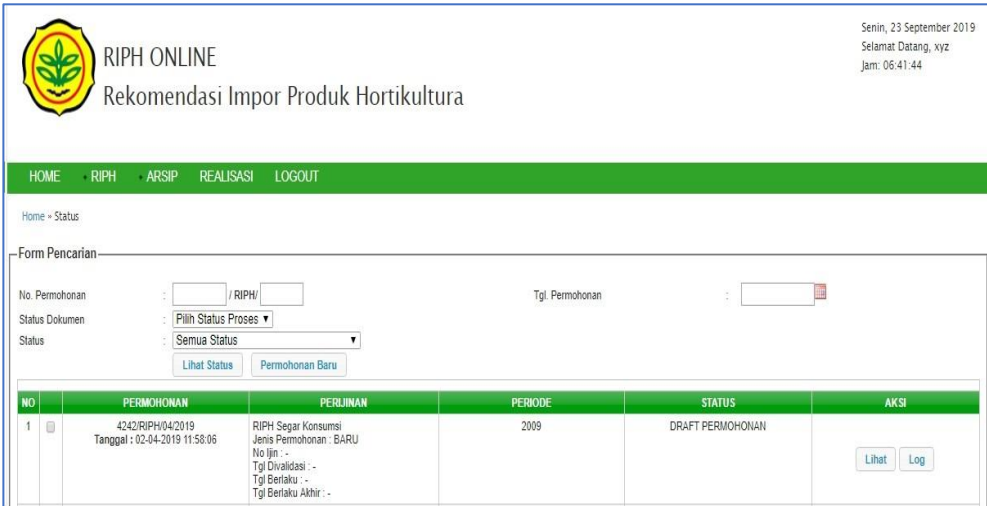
RIPH ONLINE
Rekomendasi Impor Produk Hortikultura

Senin, 23 September 2019
Selamat Datang, xyz
Jam: 06:41:44

HOME RIPH ARSIP REALISASI LOGOUT

Home » Status

Form Pencarian

No. Permohonan : / RIPH/
Tgl. Permohonan :
Status Dokumen : Pilih Status Proses
Status : Semua Status

Lihat Status Permohonan Baru

| NO | | PERMOHONAN | PERIJINAN | PERIODE | STATUS | AKSI |
|---|---|---|---|---|---|---|
| 1 | | 4242/RIPH/04/2019 Tanggal : 02-04-2019 11:58:06 | RIPH Segar Konsumsi Jenis Permohonan : BARU No Ijin : - Tgl Divalidasi : - Tgl Berlaku : - Tgl Berlaku Akhir : - | 2009 | DRAFT PERMOHONAN | Lihat Log |